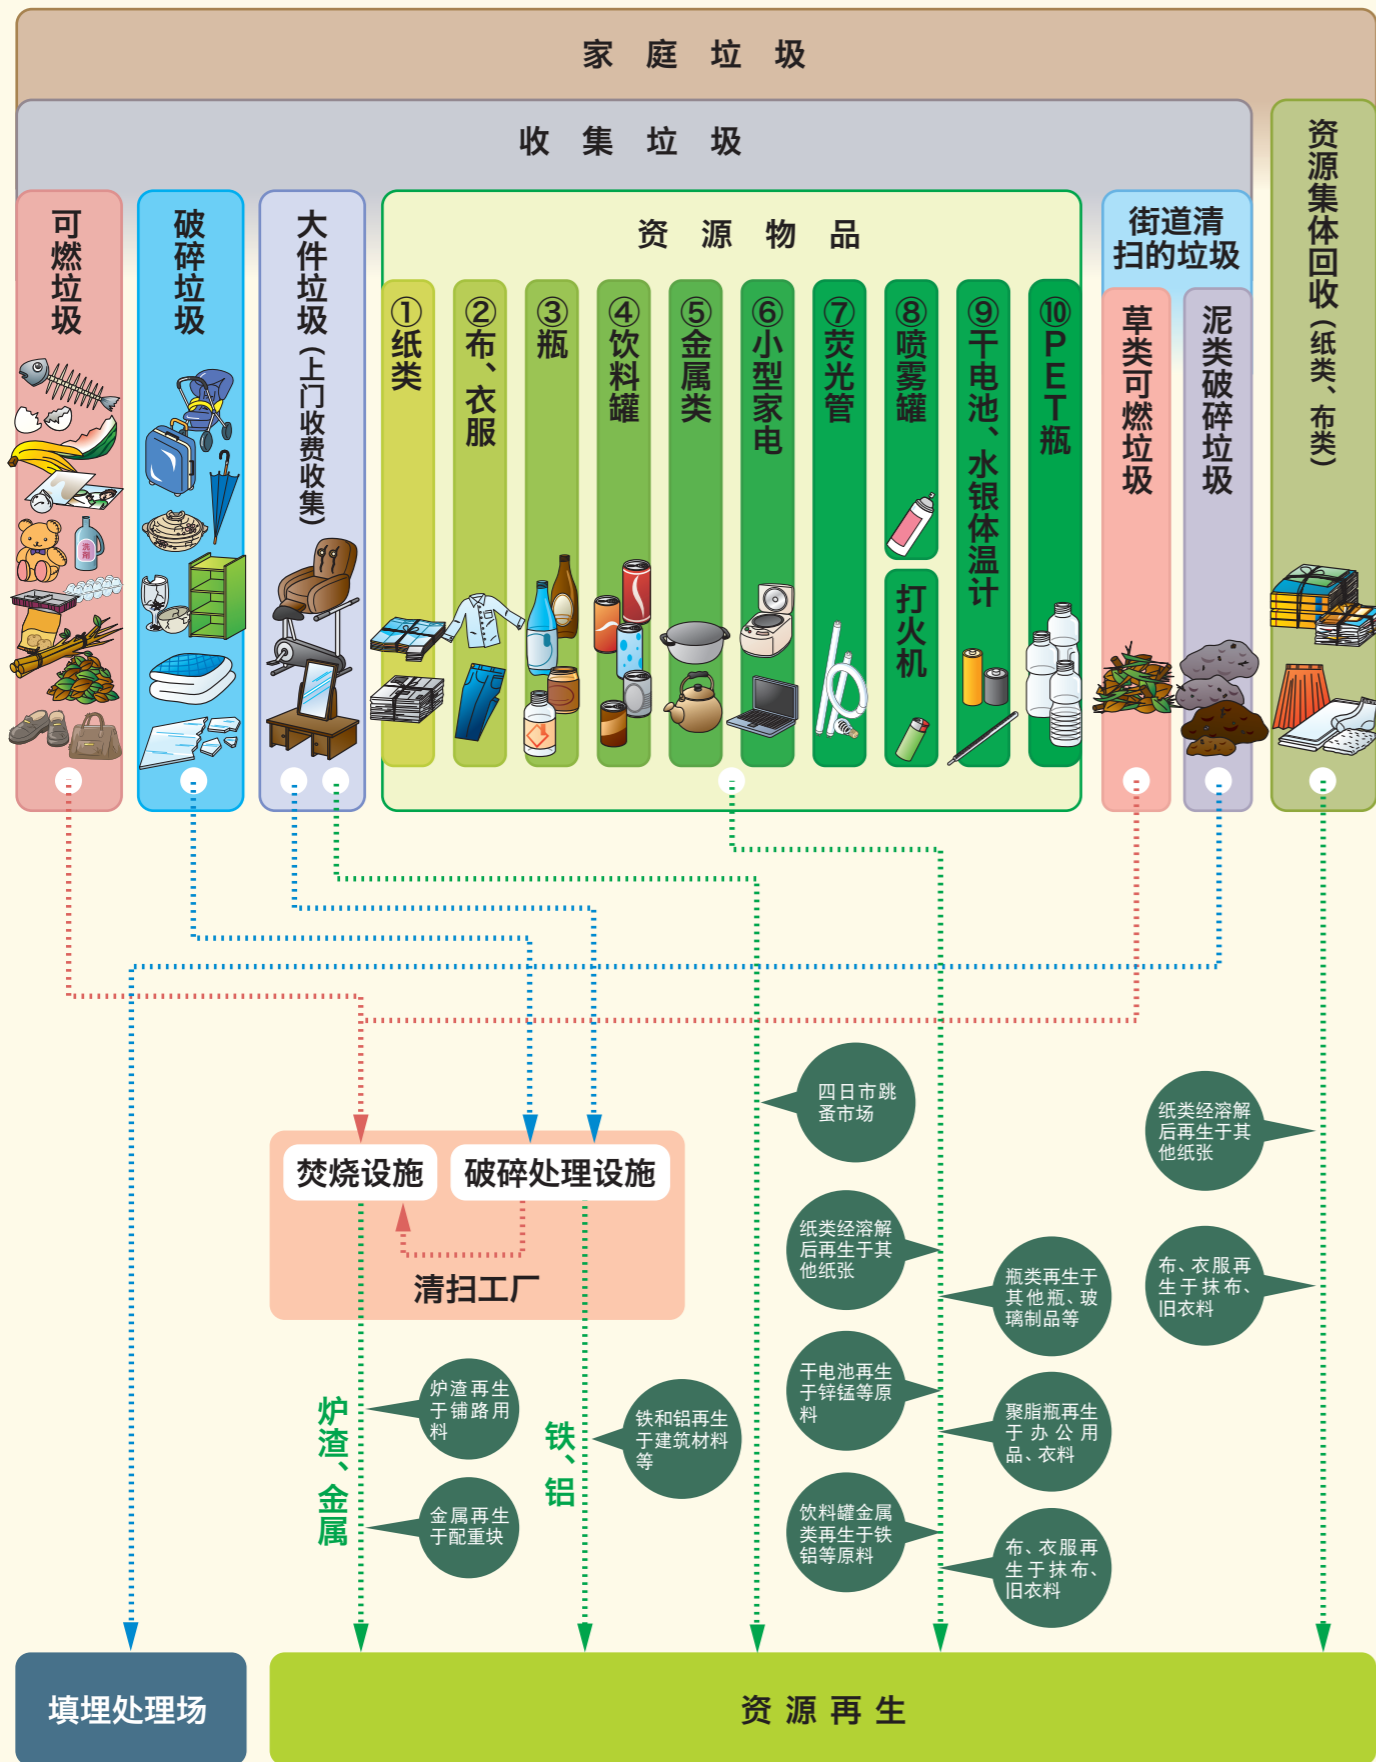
家 庭 垃 圾

收 集 垃 圾

资源集体回收（纸类、布类）

可燃垃圾

破碎垃圾

大件垃圾（上门收费收集）

资 源 物 品

①纸类

②布、衣服

③瓶

④饮料罐

⑤金属类

⑥小型家电

⑦荧光管

⑧喷雾罐

打火机

⑨干电池、水银体温计

⑩PET瓶

街道清扫的垃圾

草类可燃垃圾

泥类破碎垃圾

四日市跳蚤市场

纸类经溶解后再生于其他纸张

纸类经溶解后再生于其他纸张

瓶类再生于其他瓶、玻璃制品等

布、衣服再生于抹布、旧衣料

焚烧设施

破碎处理设施

清扫工厂

干电池再生于锌锰等原料

聚脂瓶再生于办公用品、衣料

炉渣、金属

炉渣再生于铺路用料

铁、铝

铁和铝再生于建筑材料等

金属再生于配重块

饮料罐金属类再生于铁铝等原料

布、衣服再生于抹布、旧衣料

填埋处理场

资 源 再 生